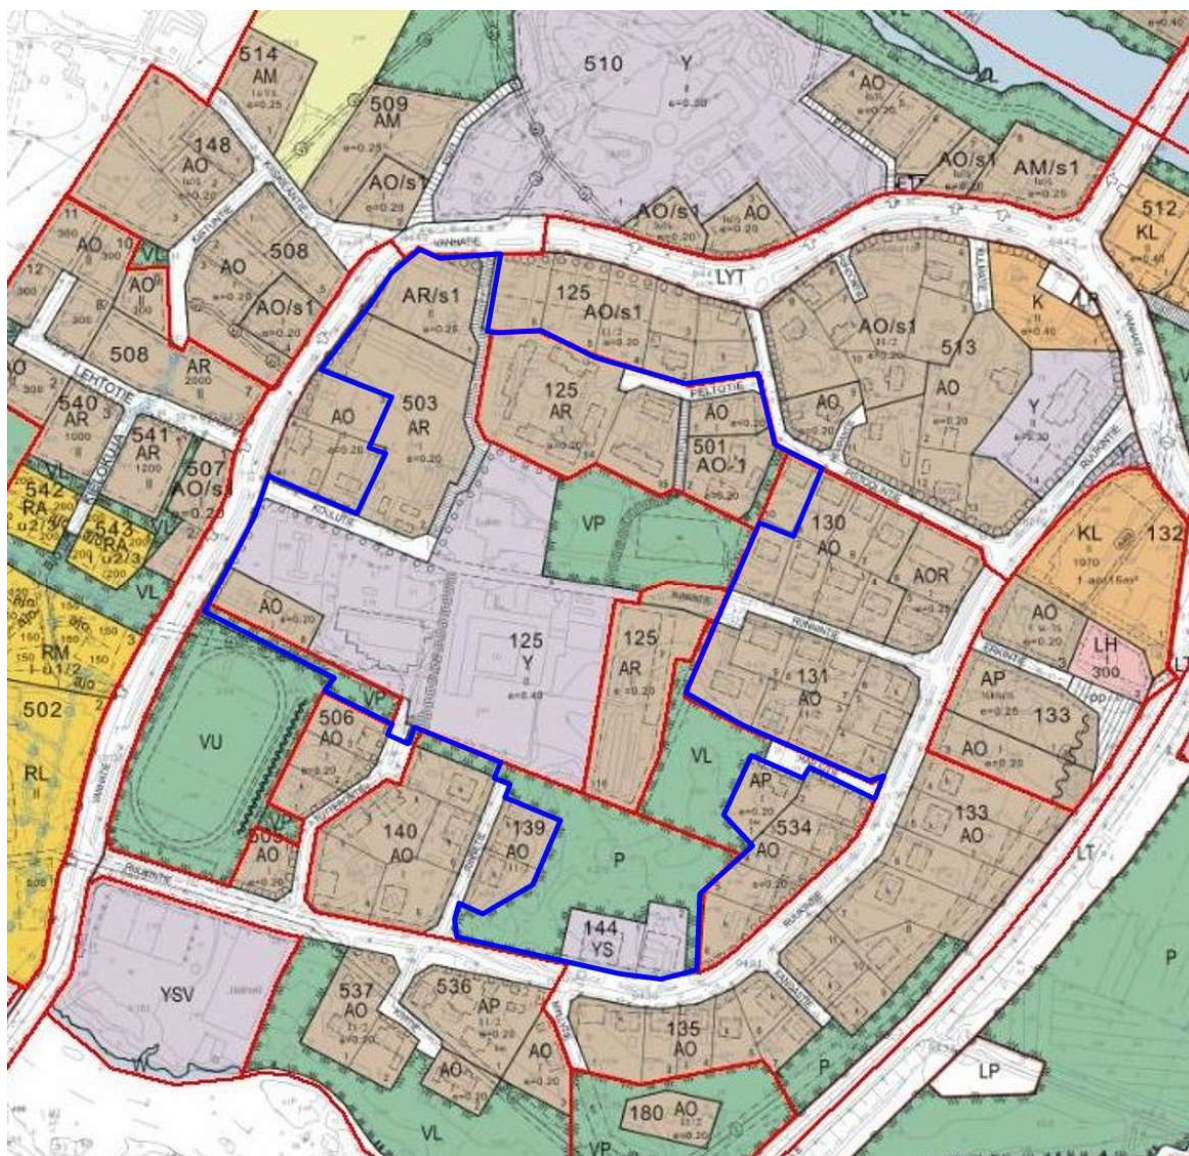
514
AM
509
AM
510
Y
e=0.30
AO
AO/s1
AM/s1
148
AO
AO/s1
e=0.20
AO/s1
AO
e=0.20
512
KL
11
AO
10
VL
AO
508
AO/s1
e=0.20
LYT
AR/s1
e=0.25
125
AO/s1
e=0.20
K
e=0.40
LP
AO
508
AR
2000
AO/s1
513
AO
Y
e=0.30
LEHTOTIE
540
AR
1000
541
AR
1200
AO
503
AR
e=0.20
125
AR
FELTOTIE
AO
AO
501
AO-1
e=0.20
507
AO/s1
542
RA
543
RA
VL
VL
KOULUTIE
VP
130
AO
AOR
KL
1970
132
AO
125
Y
e=0.40
125
AR
e=0.20
AO
e=0.20
LH
300
AP
e=0.25
133
RM
502
RL
VU
506
AO
e=0.20
VP
131
AO
AO
e=0.20
VL
AP
e=0.20
534
AO
e=0.20
133
AO
140
AO
139
AO
P
LT
505
AO
144
YS
P
YSV
537
AO
536
AP
e=0.20
AO
e=0.20
135
AO
AO
P
LP
180
AO
VL
VP